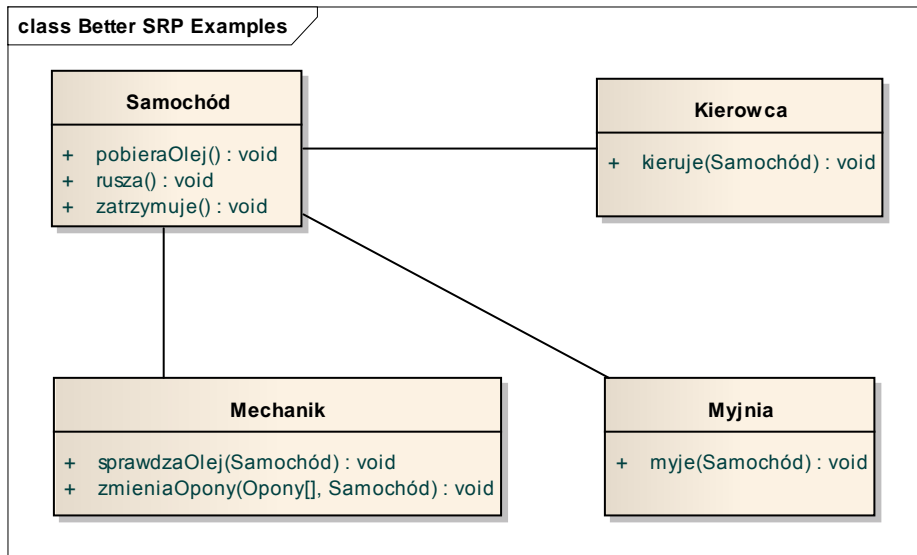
class Better SRP Examples

Samochód

+ pobieraOlej() : void
+ rusza() : void
+ zatrzymuje() : void

Kierowca

+ kieruje(Samochód) : void

Mechanik

+ sprawdzaOlej(Samochód) : void
+ zmieniaOpony(Opony[], Samochód) : void

Myjnia

+ myje(Samochód) : void